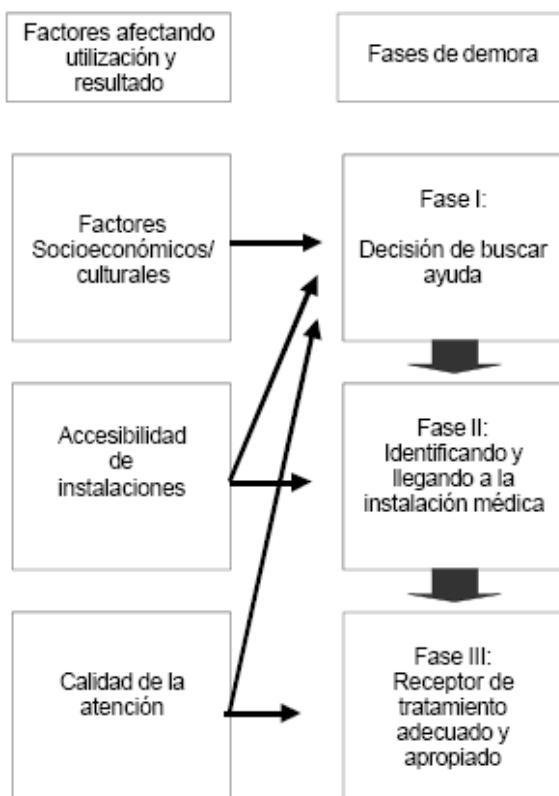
Factores afectando utilización y resultado

Fases de demora

Factores Socioeconómicos/ culturales

Fase I:

Decisión de buscar ayuda

Accesibilidad de instalaciones

Fase II: Identificando y llegando a la instalación médica

Calidad de la atención

Fase III: Receptor de tratamiento adecuado y apropiado